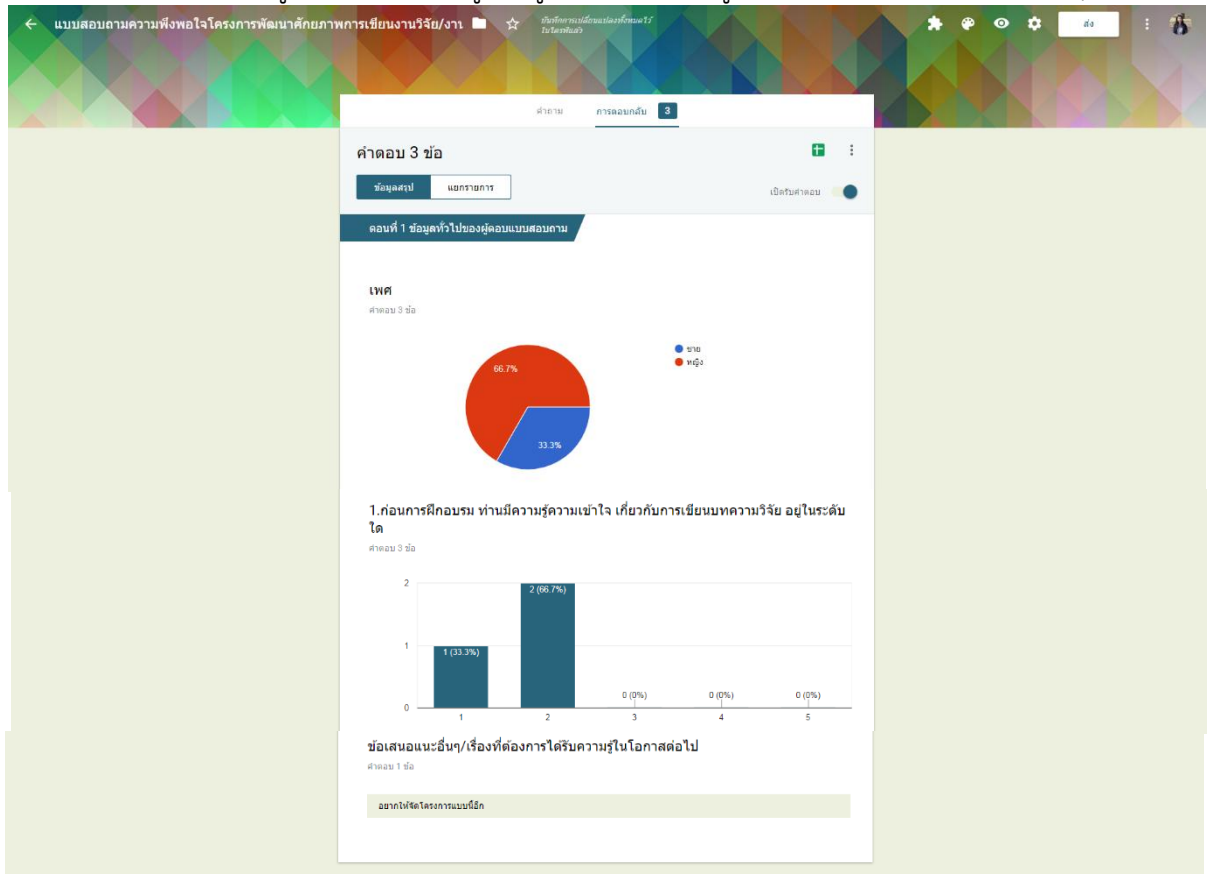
แบบสอบถามความพึงพอใจโครงการพัฒนาศักยภาพการเขียนงานวิจัย/งา
บันทึกการเปลี่ยนแปลงทั้งหมดไว้ในไดรฟ์แล้ว
ส่ง

คำถาม การตอบกลับ 3

คำตอบ 3 ข้อ

ข้อมูลสรุป แยกรายการ

เปิดรับคำตอบ

ตอนที่ 1 ข้อมูลทั่วไปของผู้ตอบแบบสอบถาม

เพศ
คำตอบ 3 ข้อ

66.7%
33.3%
ชาย
หญิง

1.ก่อนการฝึกอบรม ท่านมีความรู้ความเข้าใจ เกี่ยวกับการเขียนบทความวิจัย อยู่ในระดับใด
คำตอบ 3 ข้อ

2
1
0
1 (33.3%)
2 (66.7%)
0 (0%)
0 (0%)
0 (0%)
1
2
3
4
5

ข้อเสนอแนะอื่นๆ/เรื่องที่ต้องการได้รับความรู้ในโอกาสต่อไป
คำตอบ 1 ข้อ

อยากให้จัดโครงการแบบนี้อีก